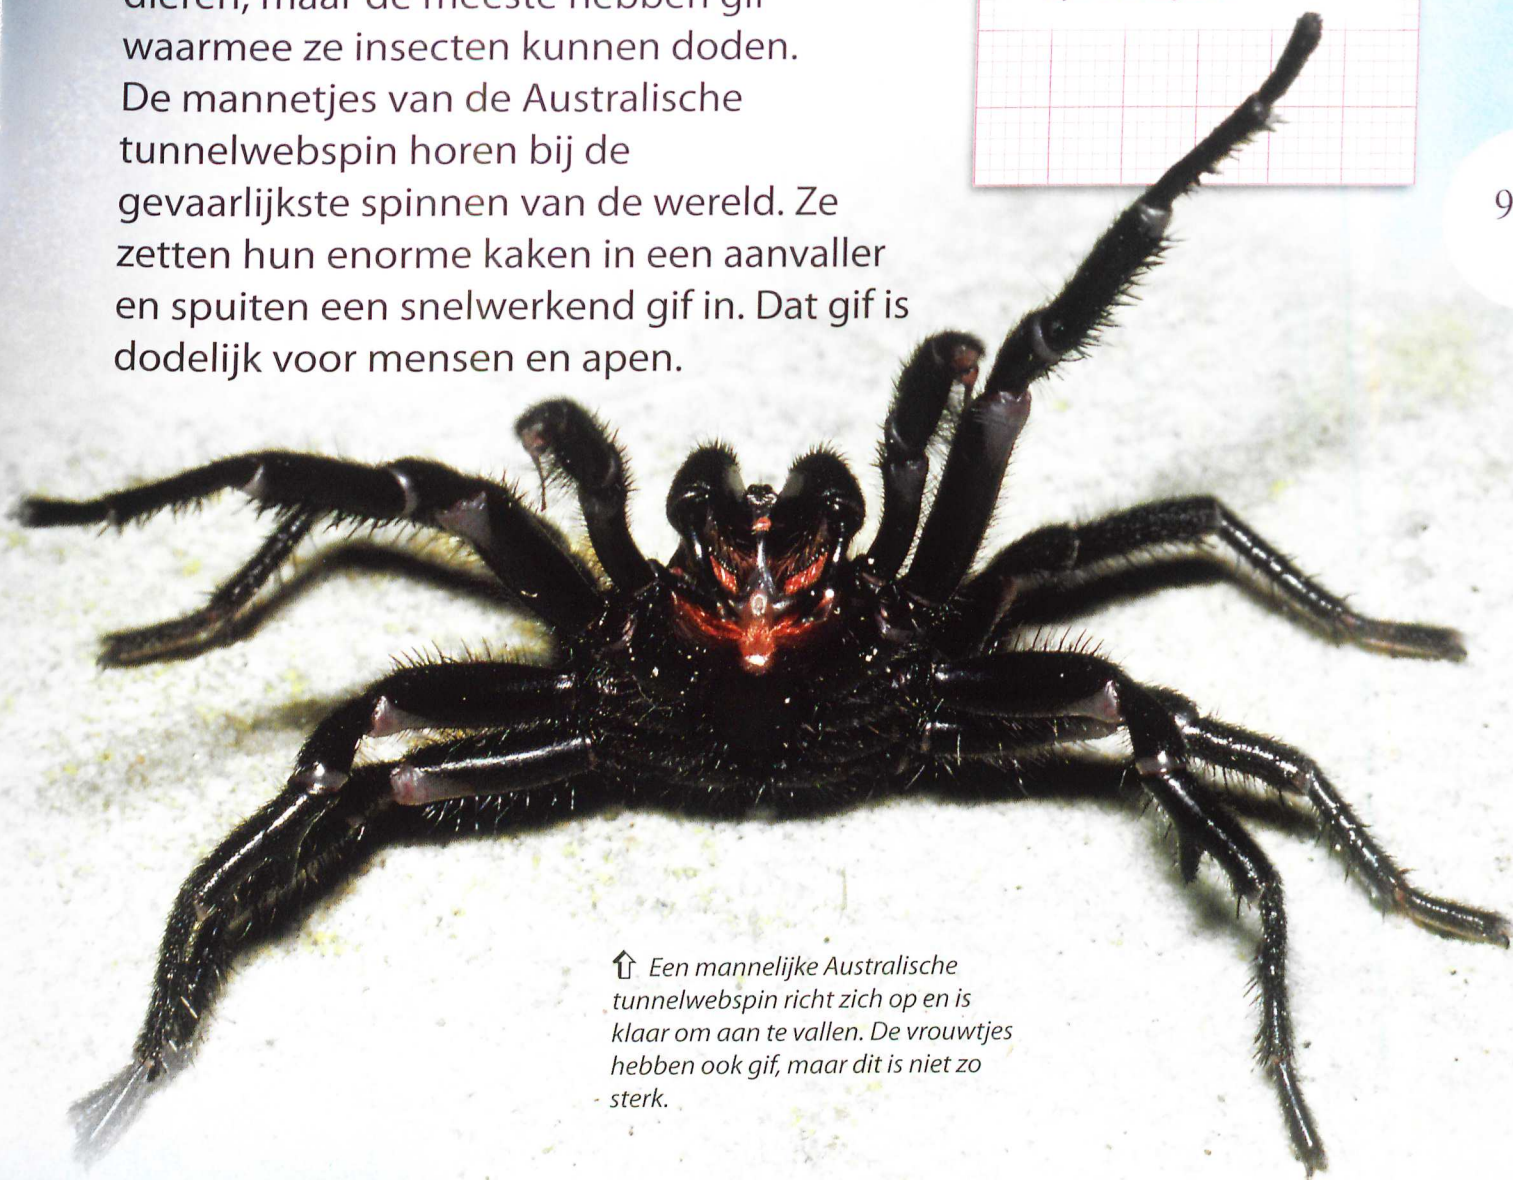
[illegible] waarmee ze insecten kunnen doden. De mannetjes van de Australische tunnelwebspin horen bij de gevaarlijkste spinnen van de wereld. Ze zetten hun enorme kaken in een aanvaller en spuiten een snelwerkend gif in. Dat gif is dodelijk voor mensen en apen.

9

⇧ Een mannelijke Australische tunnelwebspin richt zich op en is klaar om aan te vallen. De vrouwtjes hebben ook gif, maar dit is niet zo sterk.